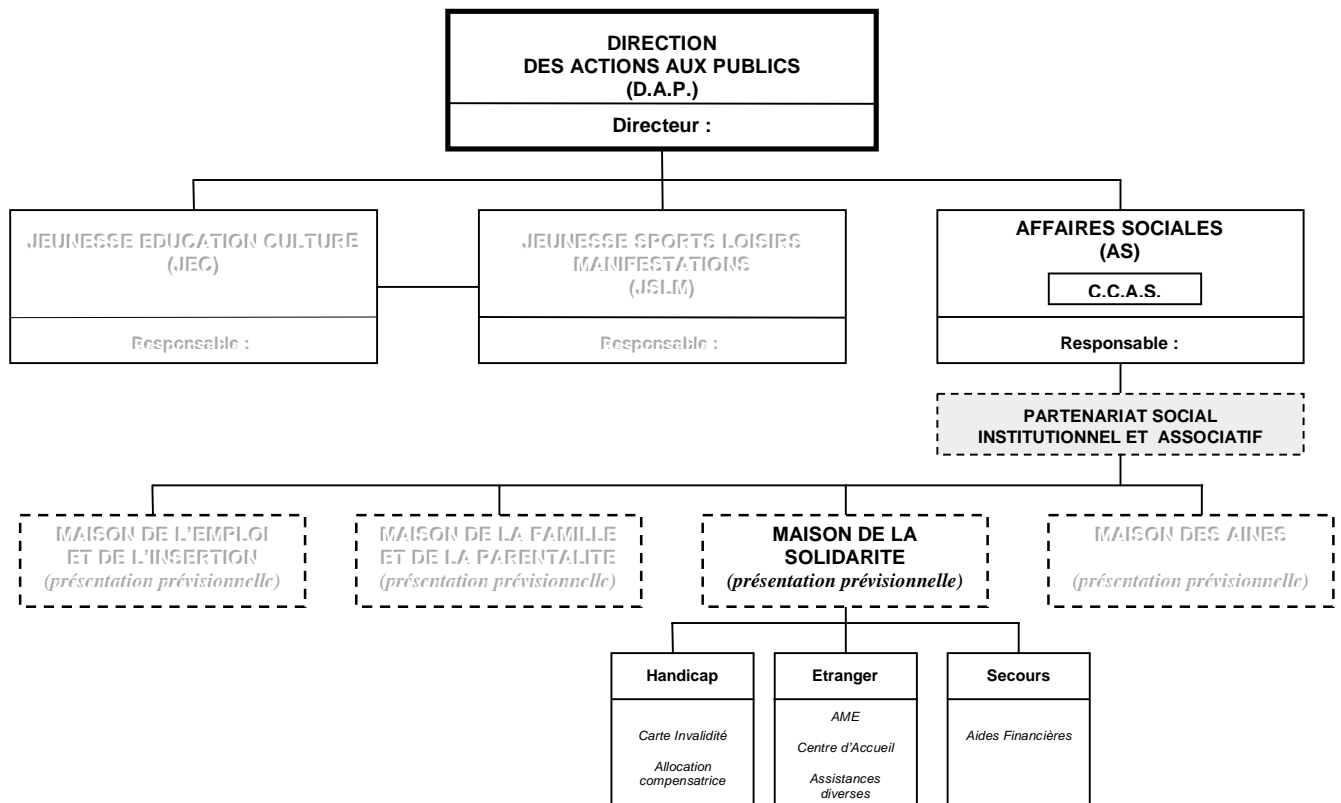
DIRECTION
DES ACTIONS AUX PUBLICS
(D.A.P.)

Directeur :

JEUNESSE EDUCATION CULTURE
(JEC)

Responsable :

JEUNESSE SPORTS LOISIRS
MANIFESTATIONS
(JSLM)

Responsable :

AFFAIRES SOCIALES
(AS)

C.C.A.S.

Responsable :

PARTENARIAT SOCIAL
INSTITUTIONNEL ET ASSOCIATIF

MAISON DE L'EMPLOI
ET DE L'INSERTION
(présentation prévisionnelle)

MAISON DE LA FAMILLE
ET DE LA PARENTALITE
(présentation prévisionnelle)

MAISON DE LA
SOLIDARITE
(présentation prévisionnelle)

MAISON DES AINES
(présentation prévisionnelle)

Handicap

Carte Invalidité

Allocation compensatrice

Etranger

AME

Centre d'Accueil

Assistances diverses

Secours

Aides Financières